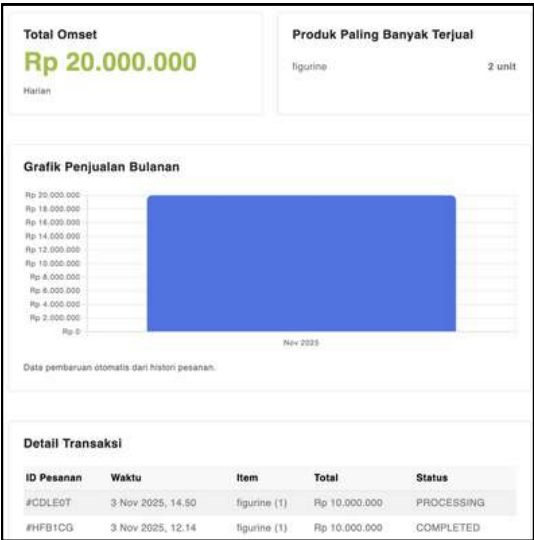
Total Omset

Rp 20.000.000

Harian

Produk Paling Banyak Terjual

figurine 2 unit

Grafik Penjualan Bulanan

Rp 20.000.000
Rp 18.000.000
Rp 16.000.000
Rp 14.000.000
Rp 12.000.000
Rp 10.000.000
Rp 8.000.000
Rp 6.000.000
Rp 4.000.000
Rp 2.000.000
Rp 0

Nov 2025

Data pembaruan otomatis dari histori pesanan.

Detail Transaksi

| ID Pesanan | Waktu | Item | Total | Status |
|---|---|---|---|---|
| #CDLE0T | 3 Nov 2025, 14.50 | figurine (1) | Rp 10.000.000 | PROCESSING |
| #HFB1CG | 3 Nov 2025, 12.14 | figurine (1) | Rp 10.000.000 | COMPLETED |